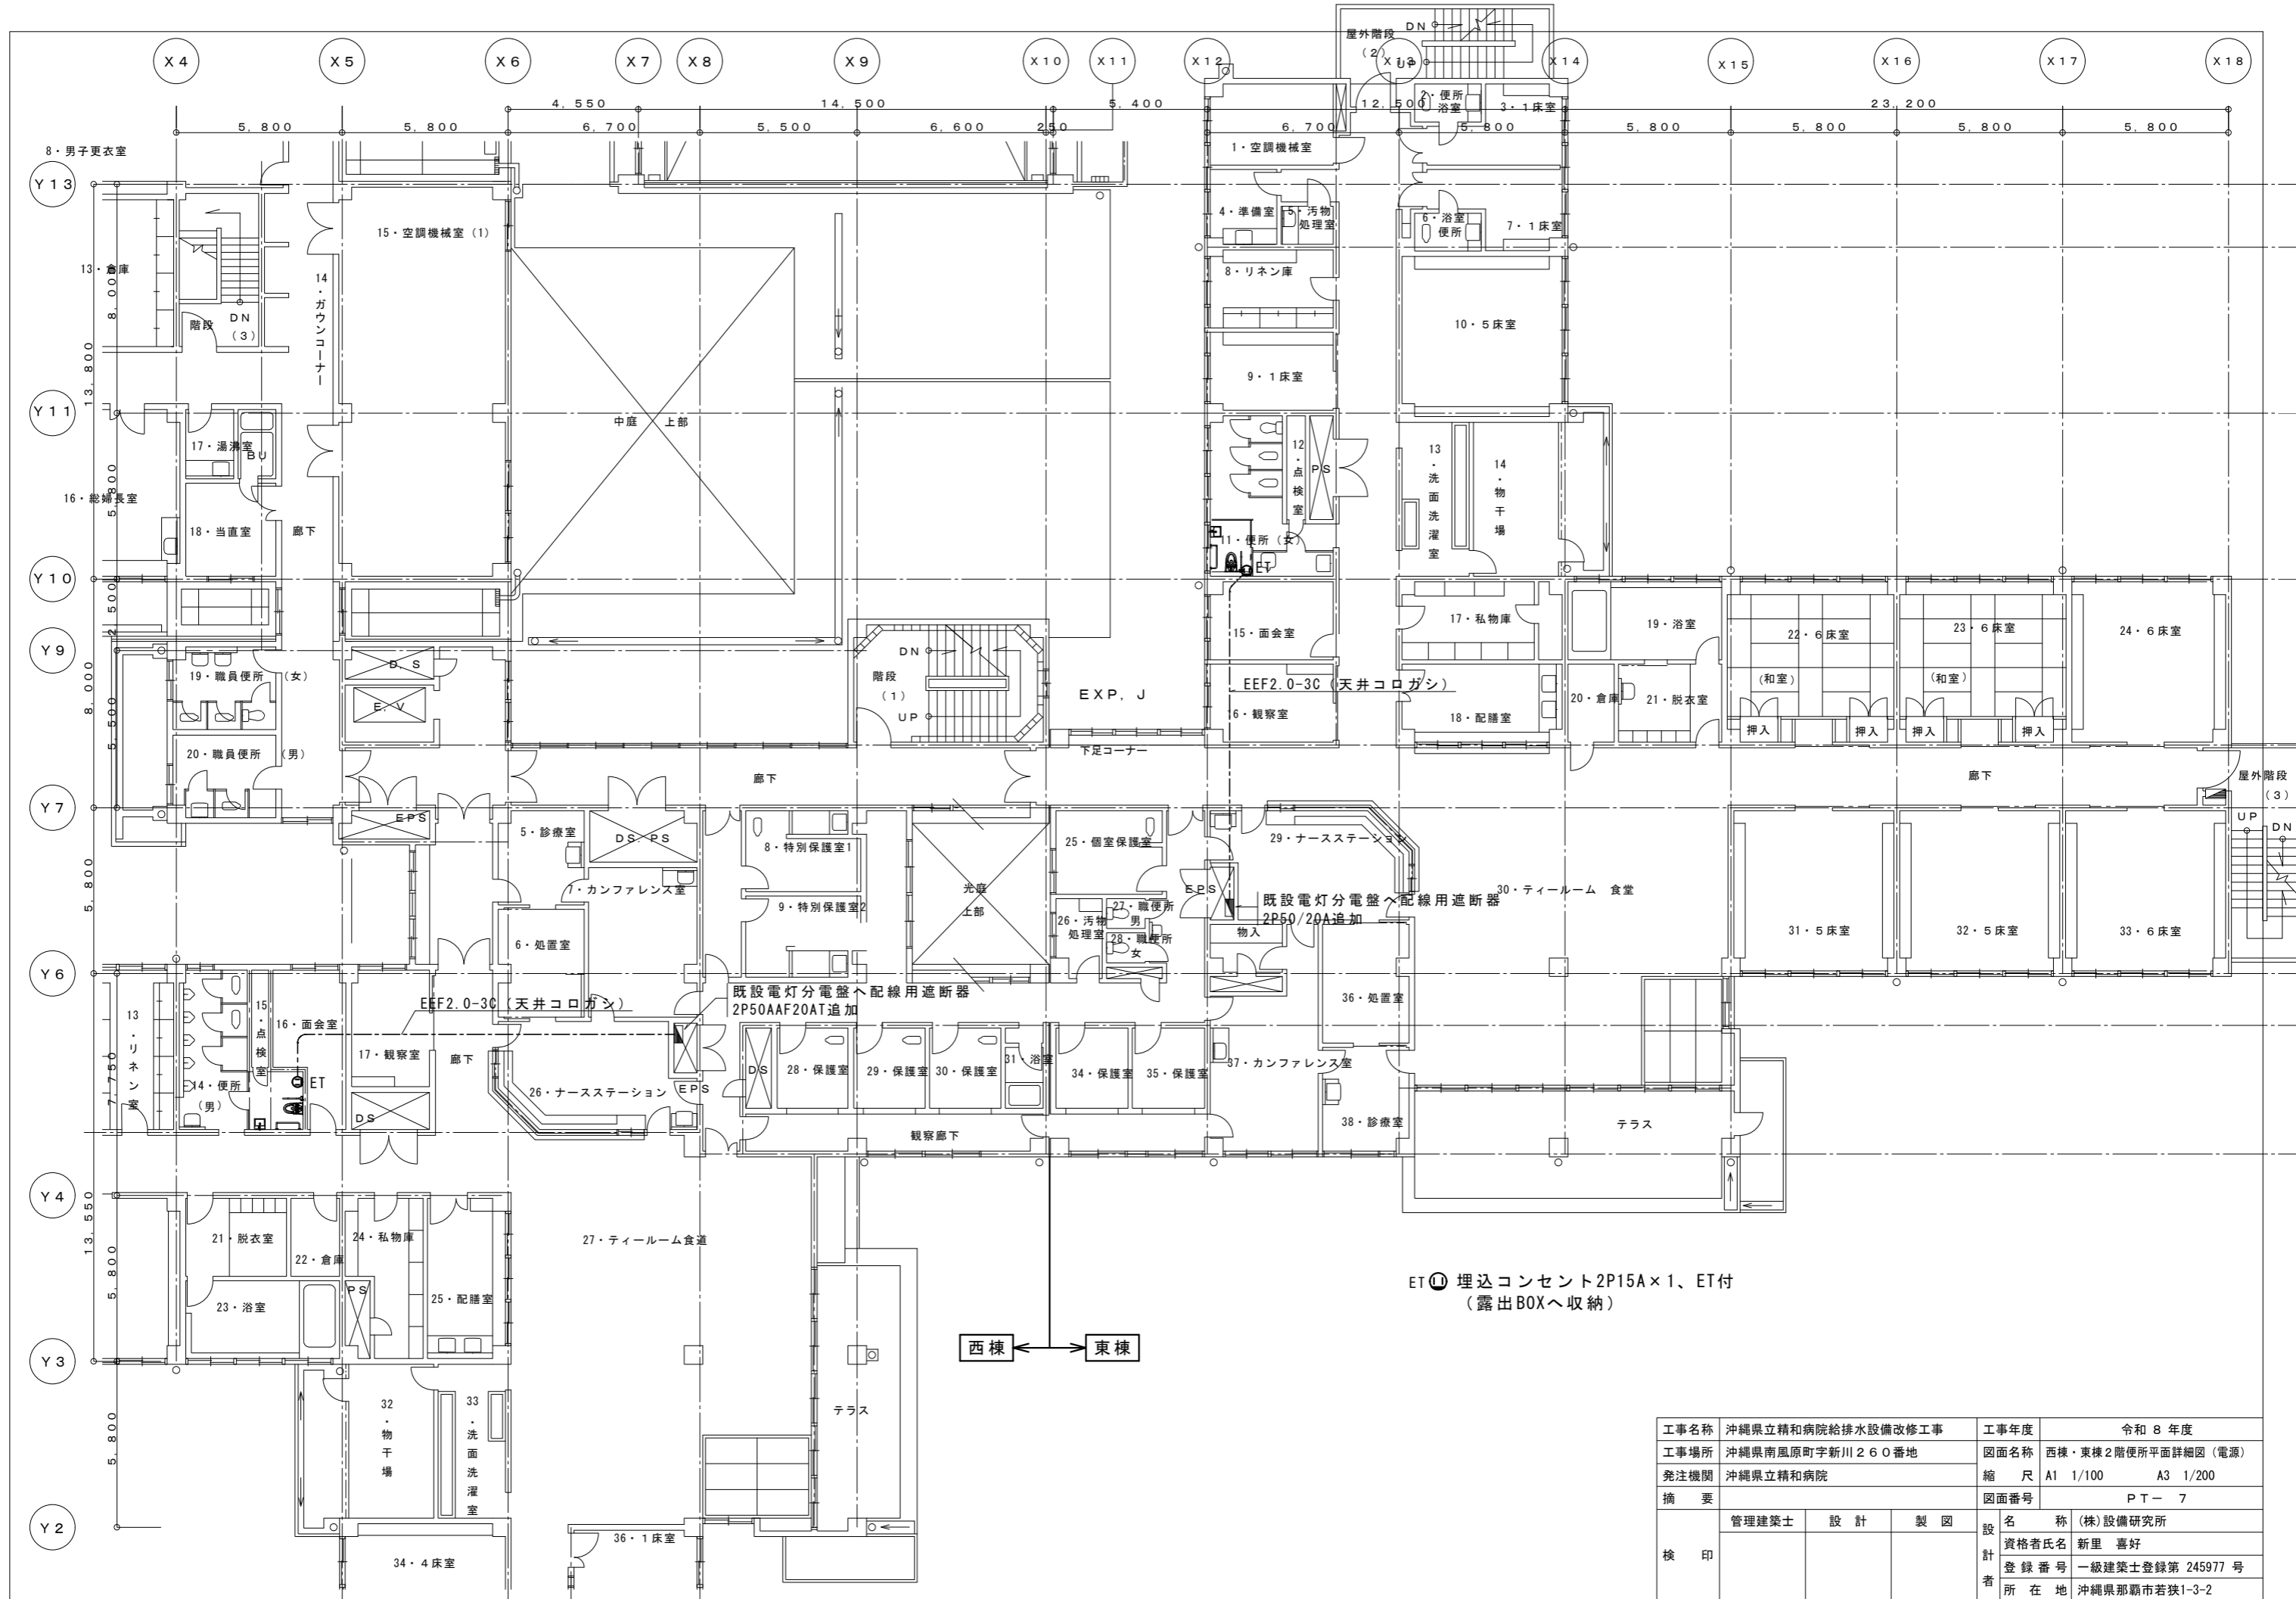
X4 X5 X6 X7 X8 X9 X10 X11 X12 X13 X14 X15 X16 X17 X18

屋外階段（2）
DN
2・便所 浴室
3・1床室

4,550　14,500　5,400　12,500　23,200
5,800　5,800　6,700　5,500　6,600　250　6,700　5,800　5,800　5,800　5,800　5,800

8・男子更衣室
Y13
13・倉庫
階段 DN（3）
15・空調機械室（1）
14・ガウンコーナー
1・空調機械室
4・準備室
5・汚物処理室
6・浴室 便所
7・1床室
8・リネン庫
10・5床室
9・1床室
13,800
8,000
Y11
17・湯沸室
BU
中庭　上部
12・点検室
PS
13・洗面洗濯室
14・物干場
16・総婦長室
18・当直室
廊下
5,800
11・便所（女）
ET
Y10
2,500
Y9
15・面会室
17・私物庫
19・浴室
22・6床室
23・6床室
24・6床室
D.S
DN
19・職員便所（女）
階段（1）
UP
EXP. J
EEF2.0-3C（天井コロガシ）
8,000
E.V
6・観察室
18・配膳室
20・倉庫
21・脱衣室
（和室）
（和室）
押入　押入　押入　押入
5,500
20・職員便所（男）
下足コーナー
廊下
廊下
屋外階段（3）
Y7
EPS
5・診療室
DS. PS
8・特別保護室1
25・個室保護室
29・ナースステーション
UP DN
7・カンファレンス室
光庭 上部
27・職員便所 男
EPS
既設電灯分電盤へ配線用遮断器 2P50/20A追加
30・ティールーム　食堂
9・特別保護室2
26・汚物処理室
28・職員便所 女
5,800
6・処置室
物入
31・5床室
32・5床室
33・6床室
Y6
既設電灯分電盤へ配線用遮断器 2P50AAF20AT追加
EEF2.0-3C（天井コロガシ）
13・リネン室
15・点検室
16・面会室
36・処置室
17・観察室
廊下
31・浴室
14・便所（男）
ET
DS
28・保護室
29・保護室
30・保護室
34・保護室
35・保護室
37・カンファレンス室
7,750
26・ナースステーション
EPS
DS
38・診療室
テラス
観察廊下
Y4
13,550
21・脱衣室
22・倉庫
24・私物庫
27・ティールーム食道
5,800
PS
25・配膳室
23・浴室
ET⓫ 埋込コンセント2P15A×1、ET付 （露出BOXへ収納）
Y3
西棟 東棟
32・物干場
33・洗面洗濯室
テラス
5,800
Y2
36・1床室
34・4床室

| 工事名称 | 沖縄県立精和病院給排水設備改修工事 | 工事年度 | 令和 8 年度 |
|---|---|---|---|
| 工事場所 | 沖縄県南風原町字新川２６０番地 | 図面名称 | 西棟・東棟２階便所平面詳細図（電源） |
| 発注機関 | 沖縄県立精和病院 | 縮　尺 | A1 1/100　A3 1/200 |
| 摘　要 | | 図面番号 | PT－ 7 |

| 検　印 | 管理建築士 | 設　計 | 製　図 | 設計者 | 名　称 | (株)設備研究所 |
|---|---|---|---|---|---|---|
| | | | | | 資格者氏名 | 新里　喜好 |
| | | | | | 登録番号 | 一級建築士登録第 245977 号 |
| | | | | | 所在地 | 沖縄県那覇市若狭1-3-2 |